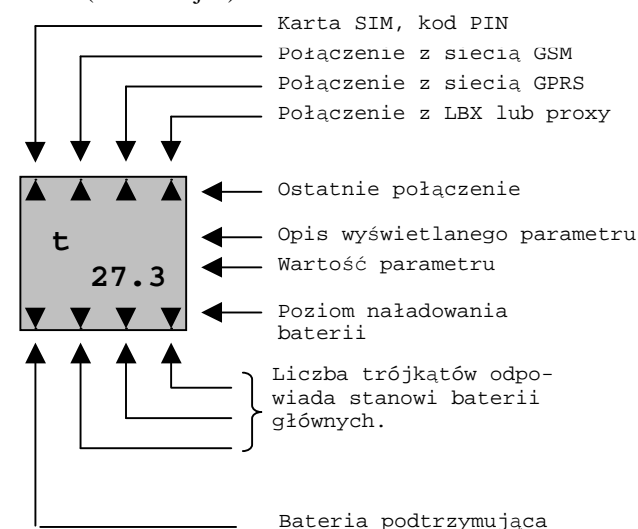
Karta SIM, kod PIN

Połączenie z siecią GSM

Połączenie z siecią GPRS

Połączenie z LBX lub proxy

Ostatnie połączenie

t

27.3

Opis wyświetlanego parametru

Wartość parametru

Poziom naładowania baterii

Liczba trójkątów odpowiada stanowi baterii głównych.

Bateria podtrzymująca